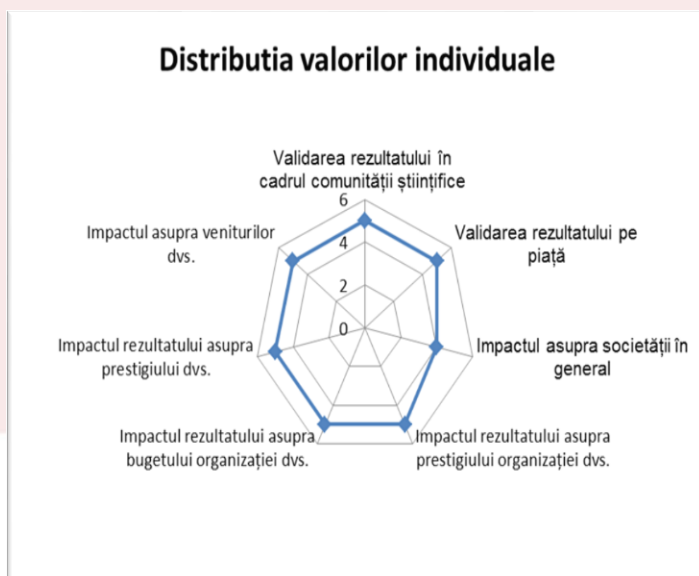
Distributia valorilor individuale

Validarea rezultatului în cadrul comunității științifice

6
4
2
0

Validarea rezultatului pe piață

Impactul asupra societății în general

Impactul rezultatului asupra prestigiului organizației dvs.

Impactul rezultatului asupra bugetului organizației dvs.

Impactul rezultatului asupra prestigiului dvs.

Impactul asupra veniturilor dvs.